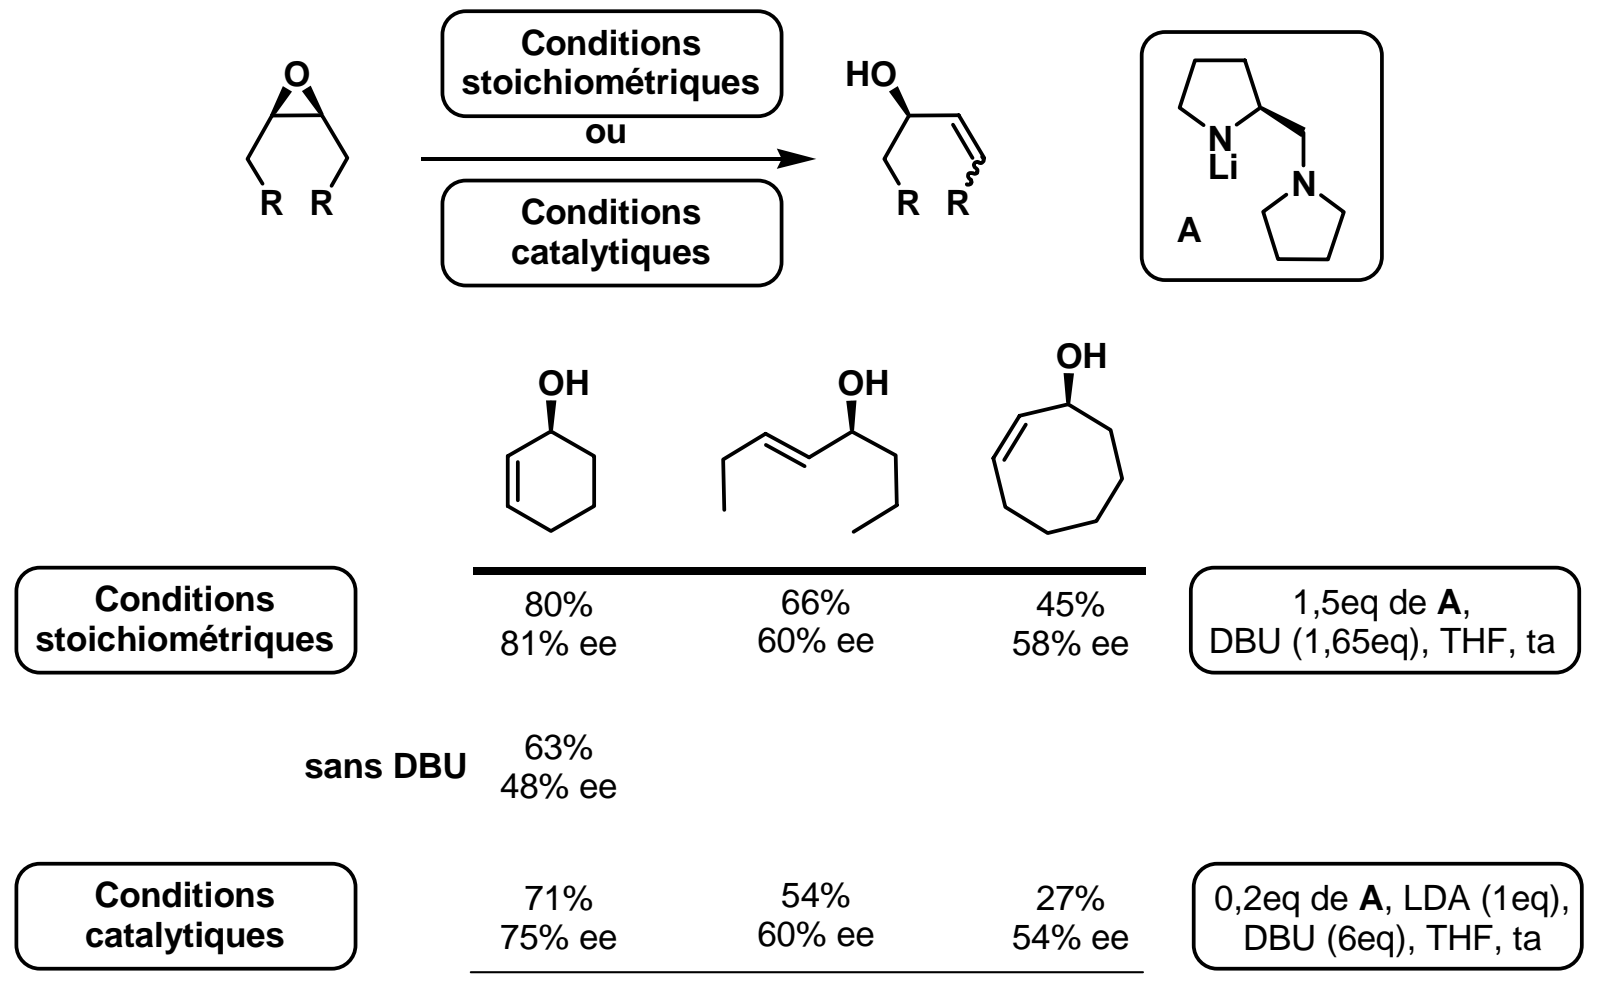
O

R R

Conditions stoichiométriques

ou

Conditions catalytiques

HO

R R

N
Li
N

A

OH

OH

OH

| Conditions stoichiométriques | 80% 81% ee | 66% 60% ee | 45% 58% ee | 1,5eq de **A**, DBU (1,65eq), THF, ta |
|---|---|---|---|---|
| sans DBU | 63% 48% ee | | | |
| Conditions catalytiques | 71% 75% ee | 54% 60% ee | 27% 54% ee | 0,2eq de **A**, LDA (1eq), DBU (6eq), THF, ta |